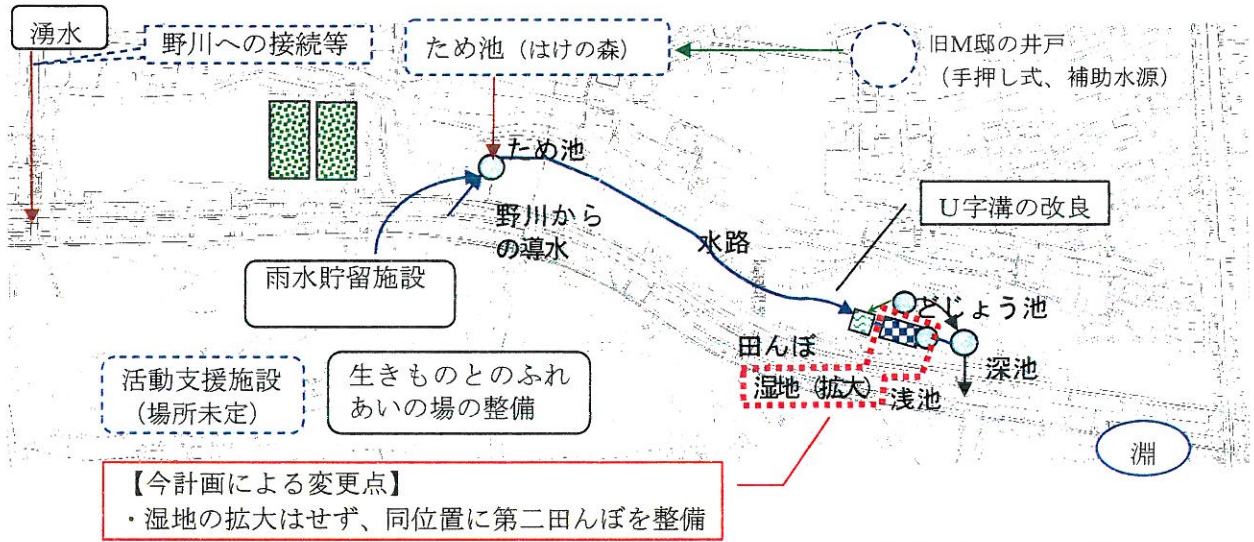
湧水

野川への接続等

ため池（はけの森）

旧M邸の井戸
（手押し式、補助水源）

ため池

野川からの導水

水路

U字溝の改良

雨水貯留施設

どじょう池

田んぼ

深池

湿地（拡大）

浅池

活動支援施設
（場所未定）

生きものとのふれあいの場の整備

淵

【今計画による変更点】
・湿地の拡大はせず、同位置に第二田んぼを整備